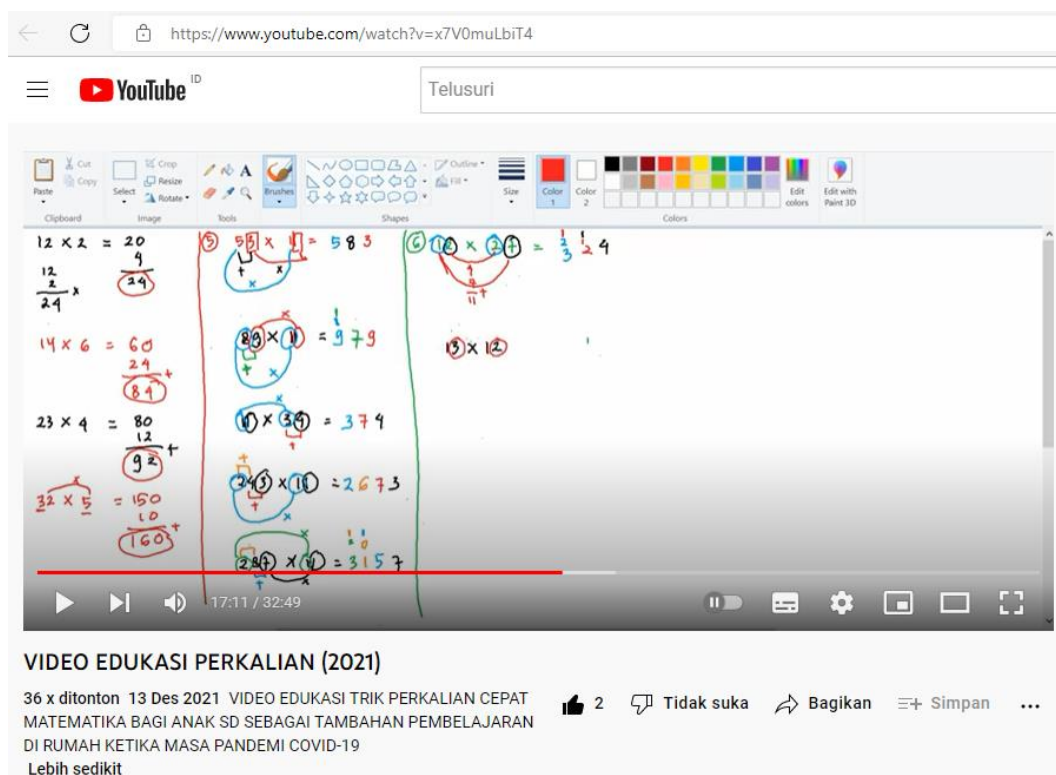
https://www.youtube.com/watch?v=x7V0muLbiT4

YouTube ID

Telusuri

Paste Cut Copy Clipboard Select Crop Resize Rotate Image Tools Brushes Shapes Outline Fill Size Color 1 Color 2 Colors Edit colors Edit with Paint 3D

$12 \times 2 = 20$
4
24

12
2
24

$14 \times 6 = 60$
24
84

$23 \times 4 = 80$
12
92

$32 \times 5 = 150$
10
160

5 $53 \times 11 = 583$

$89 \times 11 = 979$

$11 \times 34 = 374$

$243 \times 11 = 2673$

$287 \times 11 = 3157$

6 $12 \times 22 = 324$

$13 \times 12$

17:11 / 32:49

VIDEO EDUKASI PERKALIAN (2021)

36 x ditonton 13 Des 2021 VIDEO EDUKASI TRIK PERKALIAN CEPAT MATEMATIKA BAGI ANAK SD SEBAGAI TAMBAHAN PEMBELAJARAN DI RUMAH KETIKA MASA PANDEMI COVID-19
Lebih sedikit

2 Tidak suka Bagikan Simpan ...